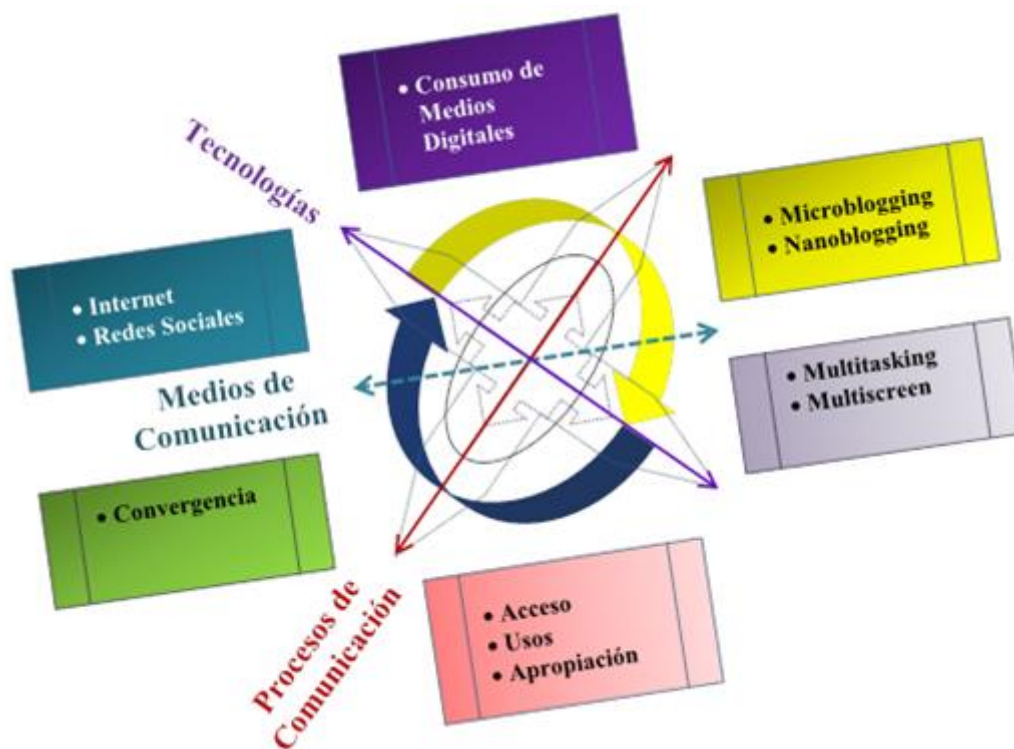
• Consumo de Medios Digitales

Tecnologías

• Microblogging
• Nanoblogging

• Internet
• Redes Sociales

• Multitasking
• Multiscreen

Medios de Comunicación

• Convergencia

Procesos de Comunicación

• Acceso
• Usos
• Apropiación